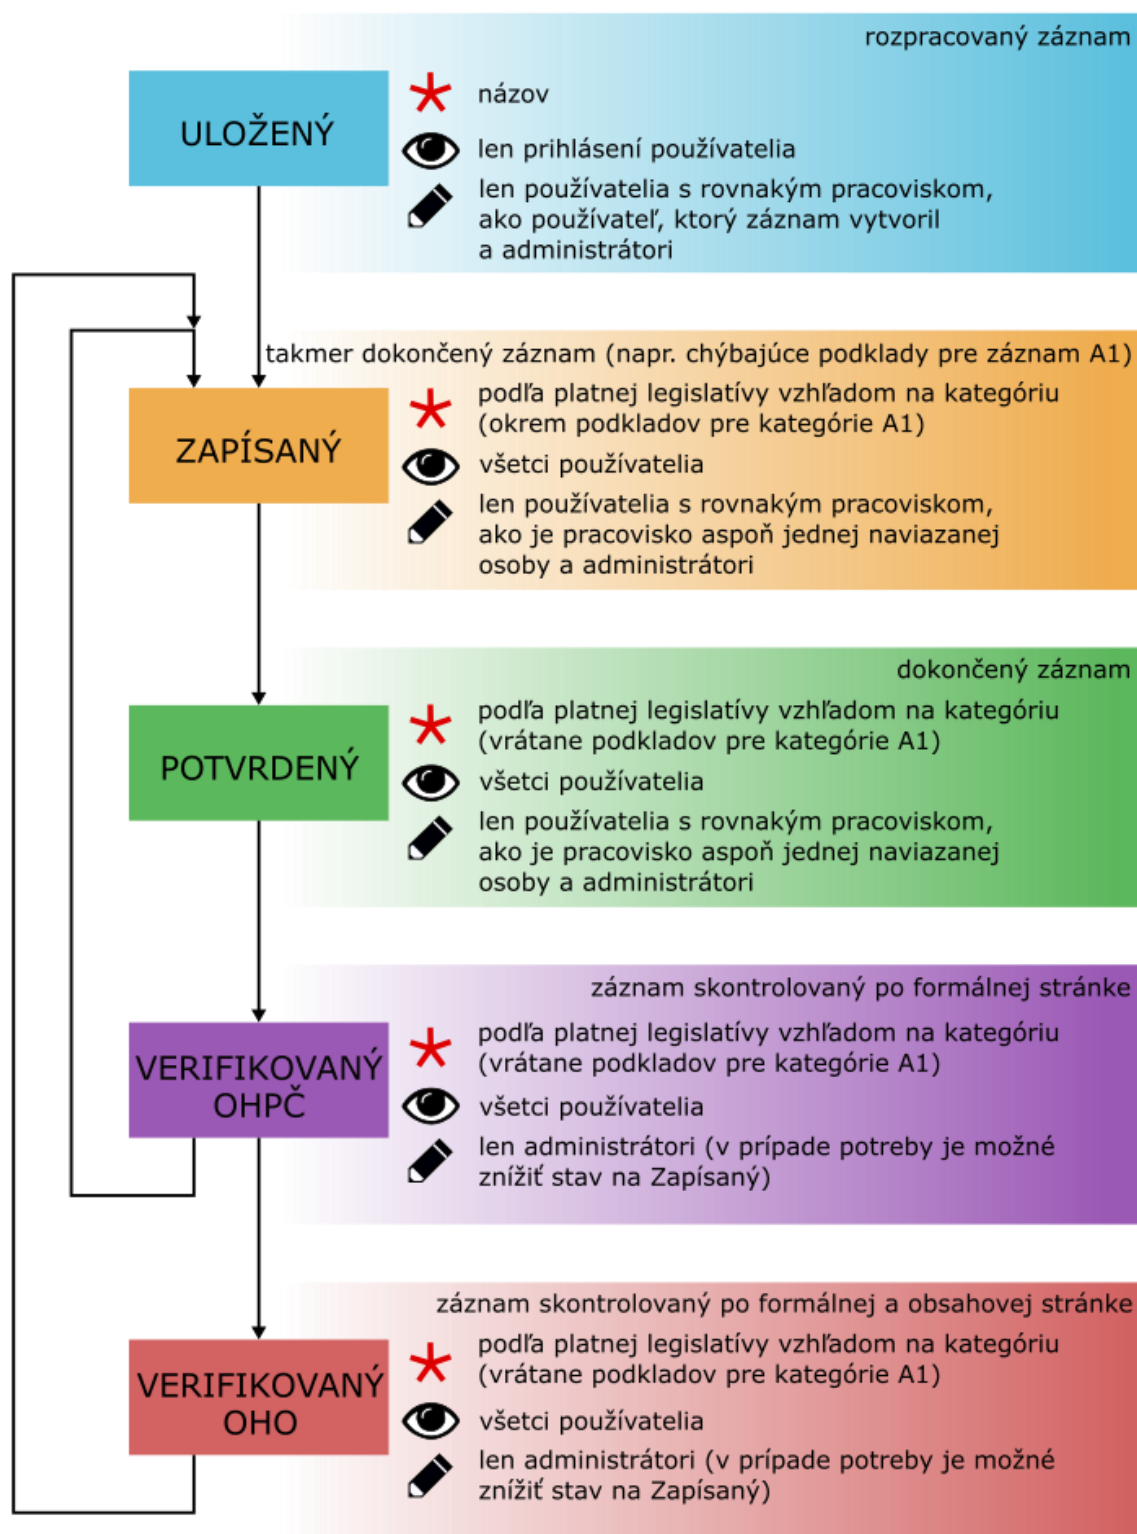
rozpracovaný záznam

ULOŽENÝ

názov

len prihlásení používatelia

len používatelia s rovnakým pracoviskom, ako používateľ, ktorý záznam vytvoril a administrátori

takmer dokončený záznam (napr. chýbajúce podklady pre záznam A1)

ZAPÍSANÝ

podľa platnej legislatívy vzhľadom na kategóriu (okrem podkladov pre kategórie A1)

všetci používatelia

len používatelia s rovnakým pracoviskom, ako je pracovisko aspoň jednej naviazanej osoby a administrátori

dokončený záznam

POTVRDENÝ

podľa platnej legislatívy vzhľadom na kategóriu (vrátane podkladov pre kategórie A1)

všetci používatelia

len používatelia s rovnakým pracoviskom, ako je pracovisko aspoň jednej naviazanej osoby a administrátori

záznam skontrolovaný po formálnej stránke

VERIFIKOVANÝ OHPČ

podľa platnej legislatívy vzhľadom na kategóriu (vrátane podkladov pre kategórie A1)

všetci používatelia

len administrátori (v prípade potreby je možné znížiť stav na Zapísaný)

záznam skontrolovaný po formálnej a obsahovej stránke

VERIFIKOVANÝ OHO

podľa platnej legislatívy vzhľadom na kategóriu (vrátane podkladov pre kategórie A1)

všetci používatelia

len administrátori (v prípade potreby je možné znížiť stav na Zapísaný)